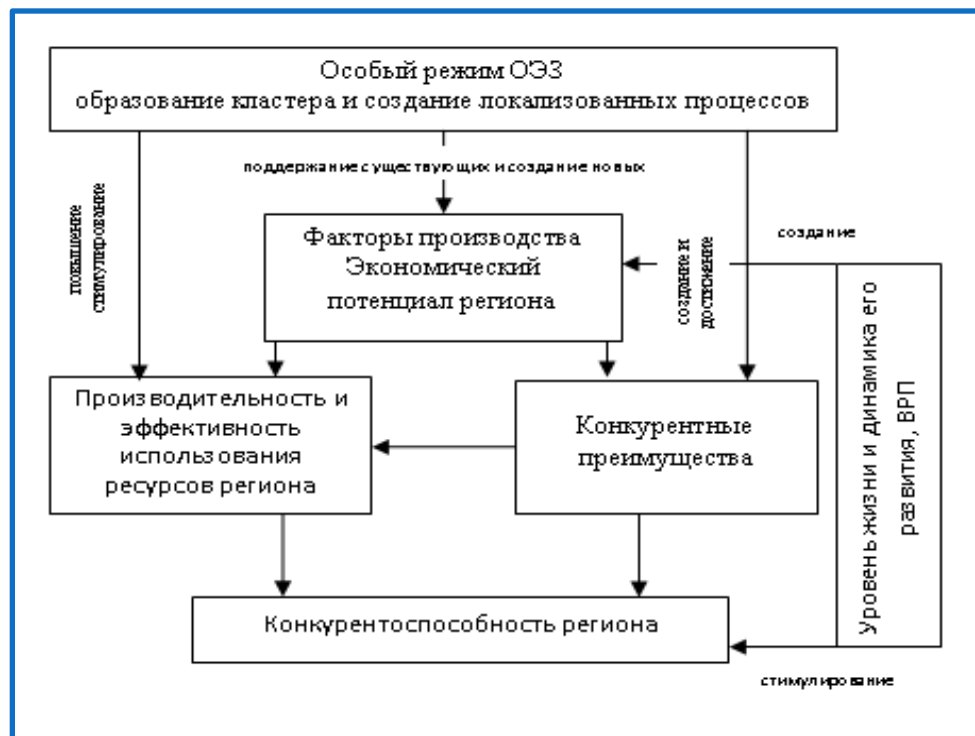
Особый режим ОЭЗ
образование кластера и создание локализованных процессов

поддержание существующих и создание новых

повышение стимулирование

Факторы производства
Экономический потенциал региона

создание и достижение

создание

Уровень жизни и динамика его развития, ВРП

Производительность и эффективность использования ресурсов региона

Конкурентные преимущества

Конкурентоспособность региона

стимулирование